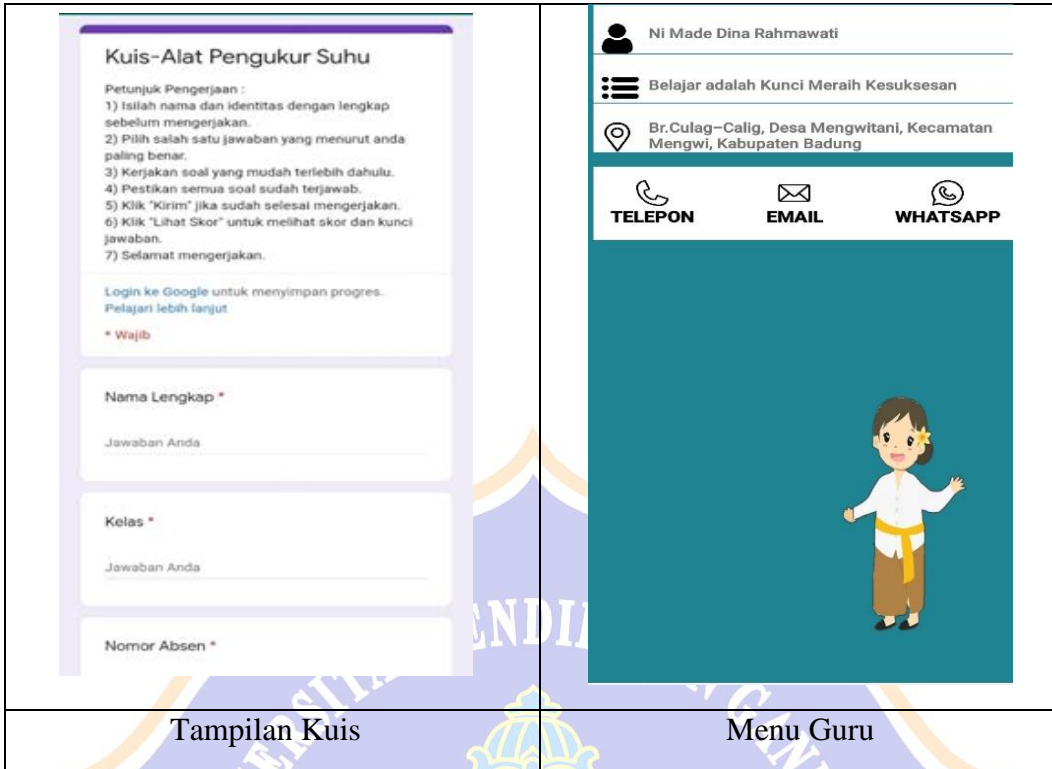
| Kuis-Alat Pengukur Suhu<br><br>Petunjuk Pengerjaan :<br>1) Isilah nama dan identitas dengan lengkap sebelum mengerjakan.<br>2) Pilih salah satu jawaban yang menurut anda paling benar.<br>3) Kerjakan soal yang mudah terlebih dahulu.<br>4) Pestikan semua soal sudah terjawab.<br>5) Klik "Kirim" jika sudah selesai mengerjakan.<br>6) Klik "Lihat Skor" untuk melihat skor dan kunci jawaban.<br>7) Selamat mengerjakan.<br><br>Login ke Google untuk menyimpan progres. Pelajari lebih lanjut<br><br>* Wajib<br><br>Nama Lengkap *<br>Jawaban Anda<br><br>Kelas *<br>Jawaban Anda<br><br>Nomor Absen * | Ni Made Dina Rahmawati<br><br>Belajar adalah Kunci Meraih Kesuksesan<br><br>Br.Culag–Calig, Desa Mengwitani, Kecamatan Mengwi, Kabupaten Badung<br><br>TELEPON EMAIL WHATSAPP |
|---|---|
| Tampilan Kuis | Menu Guru |